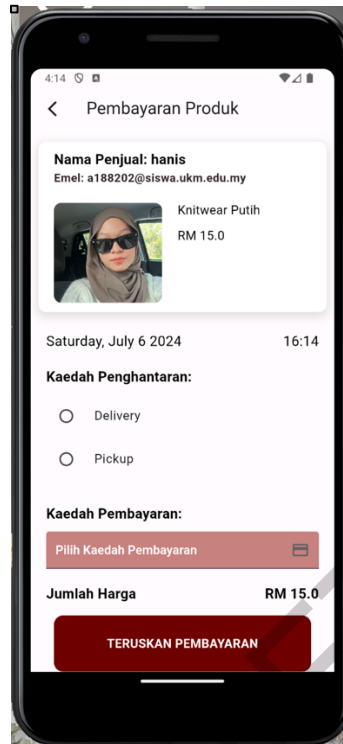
4:14

Pembayaran Produk

Nama Penjual: hanis
Emel: a188202@siswa.ukm.edu.my

Knitwear Putih
RM 15.0

Saturday, July 6 2024
16:14

Kaedah Penghantaran:

Delivery

Pickup

Kaedah Pembayaran:

Pilih Kaedah Pembayaran

Jumlah Harga
RM 15.0

TERUSKAN PEMBAYARAN